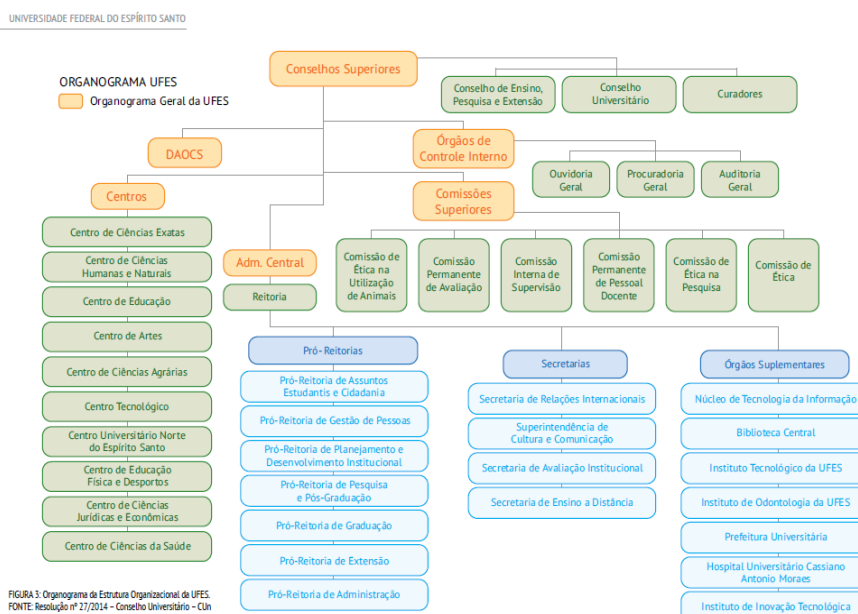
UNIVERSIDADE FEDERAL DO ESPÍRITO SANTO

ORGANOGRAMA UFES
Organograma Geral da UFES

Conselhos Superiores

Conselho de Ensino, Pesquisa e Extensão

Conselho Universitário

Curadores

DAOCS

Órgãos de Controle Interno

Ouvidoria Geral

Procuradoria Geral

Auditoria Geral

Centros

Comissões Superiores

Centro de Ciências Exatas

Centro de Ciências Humanas e Naturais

Centro de Educação

Centro de Artes

Centro de Ciências Agrárias

Centro Tecnológico

Centro Universitário Norte do Espírito Santo

Centro de Educação Física e Desportos

Centro de Ciências Jurídicas e Econômicas

Centro de Ciências da Saúde

Adm. Central

Reitoria

Comissão de Ética na Utilização de Animais

Comissão Permanente de Avaliação

Comissão Interna de Supervisão

Comissão Permanente de Pessoal Docente

Comissão de Ética na Pesquisa

Comissão de Ética

Pró- Reitorias

Pró-Reitoria de Assuntos Estudantis e Cidadania

Pró-Reitoria de Gestão de Pessoas

Pró-Reitoria de Planejamento e Desenvolvimento Institucional

Pró-Reitoria de Pesquisa e Pós-Graduação

Pró-Reitoria de Graduação

Pró-Reitoria de Extensão

Pró-Reitoria de Administração

Secretarias

Secretaria de Relações Internacionais

Superintendência de Cultura e Comunicação

Secretaria de Avaliação Institucional

Secretaria de Ensino a Distância

Órgãos Suplementares

Núcleo de Tecnologia da Informação

Biblioteca Central

Instituto Tecnológico da UFES

Instituto de Odontologia da UFES

Prefeitura Universitária

Hospital Universitário Cassiano Antonio Moraes

Instituto de Inovação Tecnológica

FIGURA 3: Organograma da Estrutura Organizacional da UFES.
FONTE: Resolução nº 27/2014 – Conselho Universitário – CUn